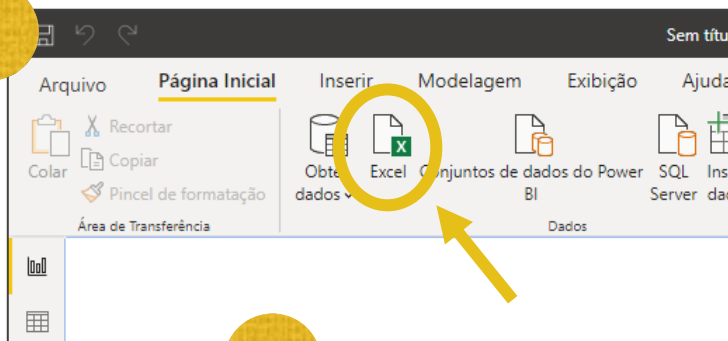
Sem títu

Arquivo Página Inicial Inserir Modelagem Exibição Ajuda

Colar
Recortar
Copiar
Pincel de formatação
Área de Transferência

Obte dados
Excel
Conjuntos de dados do Power BI
SQL Server
Ins dad
Dados